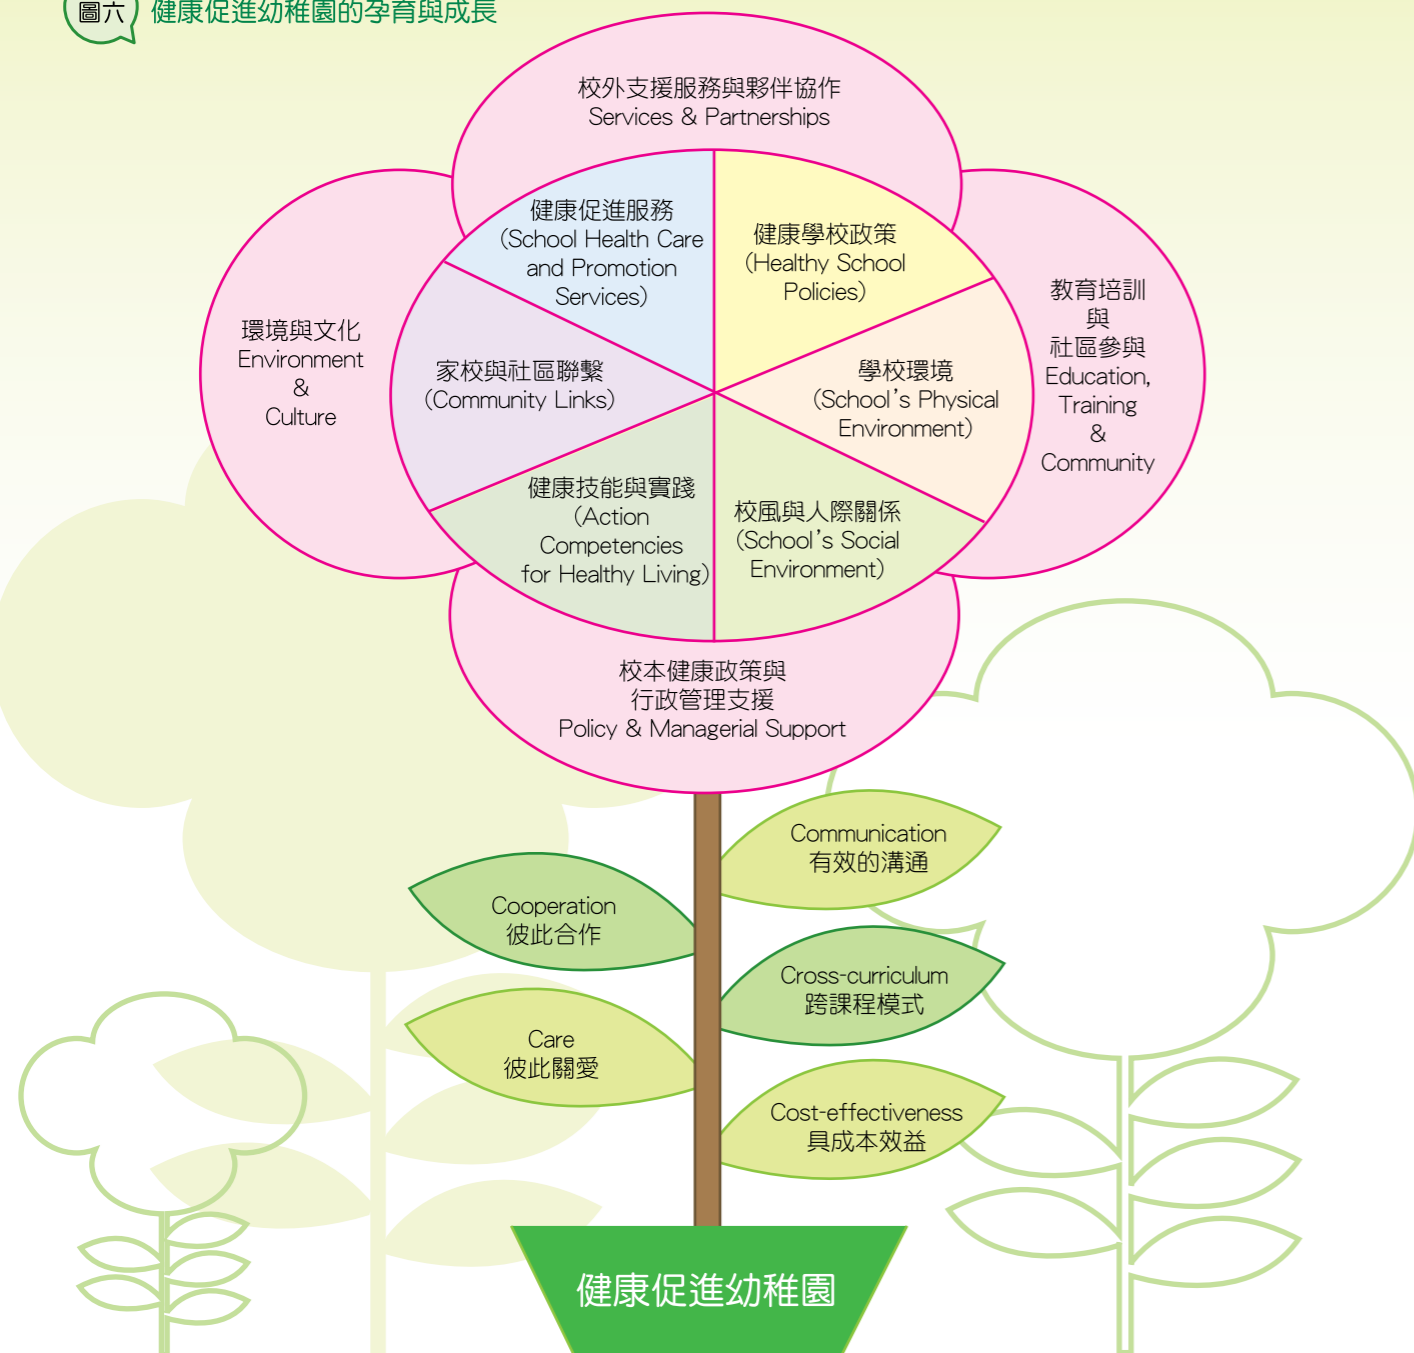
圖六 健康促進幼稚園的孕育與成長

校外支援服務與夥伴協作
Services & Partnerships

健康促進服務
(School Health Care and Promotion Services)

健康學校政策
(Healthy School Policies)

環境與文化
Environment & Culture

家校與社區聯繫
(Community Links)

學校環境
(School's Physical Environment)

教育培訓與社區參與
Education, Training & Community

健康技能與實踐
(Action Competencies for Healthy Living)

校風與人際關係
(School's Social Environment)

校本健康政策與行政管理支援
Policy & Managerial Support

Communication
有效的溝通

Cooperation
彼此合作

Cross-curriculum
跨課程模式

Care
彼此關愛

Cost-effectiveness
具成本效益

健康促進幼稚園